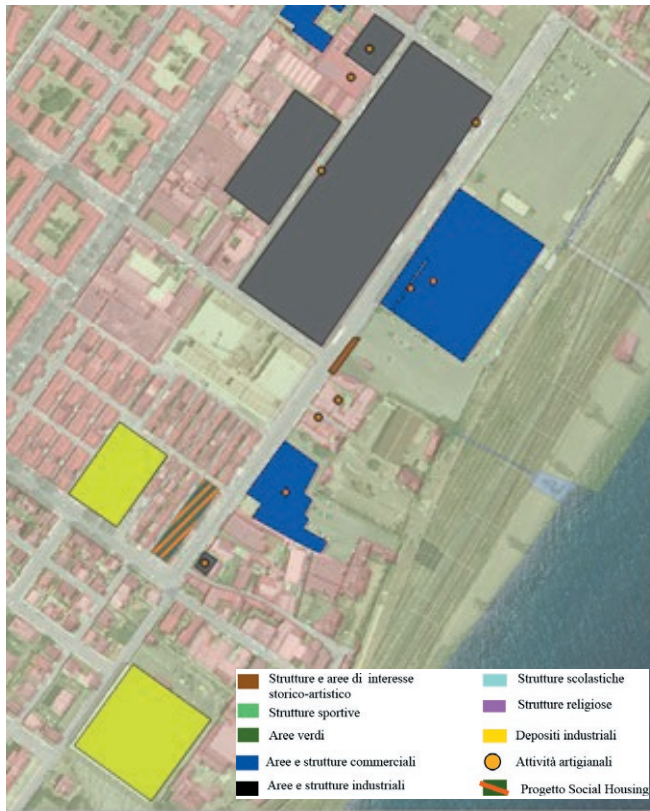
Strutture e aree di interesse storico-artistico
Strutture sportive
Aree verdi
Aree e strutture commerciali
Aree e strutture industriali
Strutture scolastiche
Strutture religiose
Depositi industriali
Attività artigianali
Progetto Social Housing